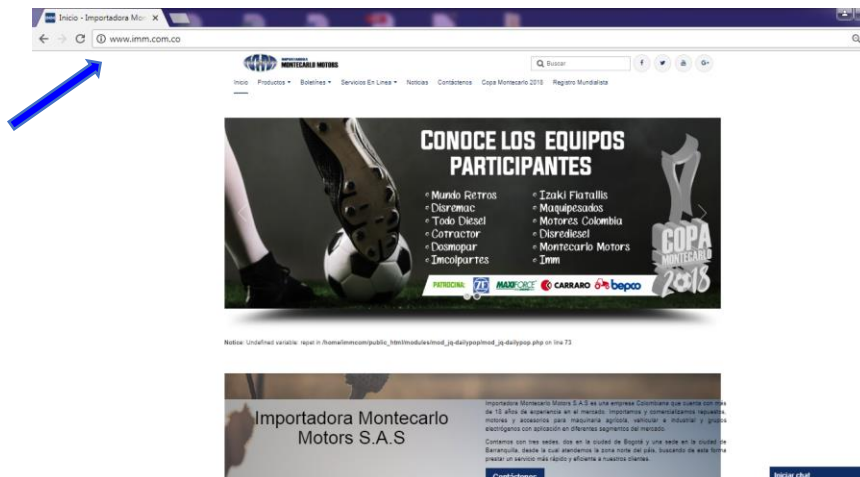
Inicio - Importadora Mo ×

www.imm.com.co

MONTECARLO MOTORS

Buscar

Inicio Productos Boletines Servicios En Línea Noticias Contáctenos Copa Montecarlo 2018 Registro Mundialista

CONOCE LOS EQUIPOS PARTICIPANTES

Mundo Retros
Disremac
Todo Diesel
Cotractor
Dosmopar
Imcolpartes

Izaki Fiatallis
Maquipesados
Motores Colombia
Disrediesel
Montecarlo Motors
Imm

PATROCINA: ZF MAXFORCE CARRARO bepco

COPA MONTECARLO 2018

Notice: Undefined variable: repat in /home/immcom/public_html/modules/mod_jq-dailypop/mod_jq-dailypop.php on line 73

Importadora Montecarlo Motors S.A.S

Importadora Montecarlo Motors S.A.S es una empresa Colombiana que cuenta con más de 15 años de experiencia en el mercado. Importamos y comercializamos repuestos, motores y accesorios para maquinaria agrícola, vehicular e industrial y grupos electrógenos con aplicación en diferentes segmentos del mercado.

Contamos con tres sedes, dos en la ciudad de Bogotá y una sede en la ciudad de Barranquilla, desde la cual atendemos la zona norte del país, buscando de esta forma prestar un servicio más rápido y eficiente a nuestros clientes.

Contáctenos

Iniciar chat